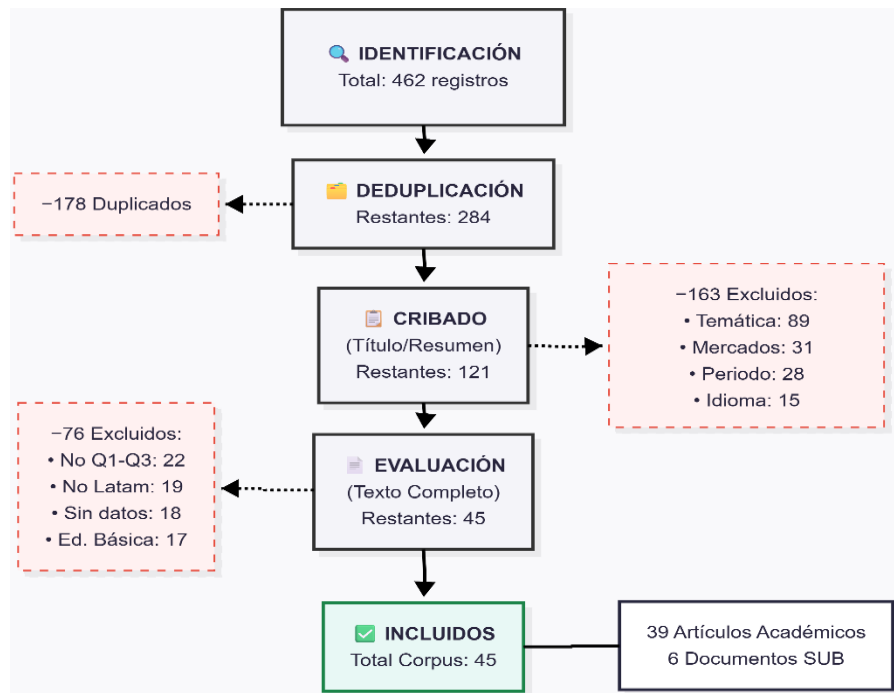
IDENTIFICACIÓN
Total: 462 registros

DEDUPLICACIÓN
Restantes: 284

−178 Duplicados

CRIBADO
(Título/Resumen)
Restantes: 121

−163 Excluidos:
• Temática: 89
• Mercados: 31
• Periodo: 28
• Idioma: 15

−76 Excluidos:
• No Q1-Q3: 22
• No Latam: 19
• Sin datos: 18
• Ed. Básica: 17

EVALUACIÓN
(Texto Completo)
Restantes: 45

INCLUIDOS
Total Corpus: 45

39 Artículos Académicos
6 Documentos SUB